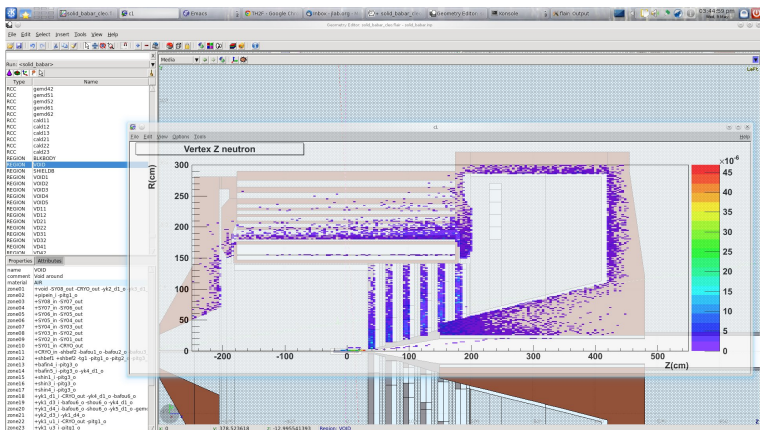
solid_babar_clu | c1 | Emacs | TH2F - Google Chr | Inbox - jlab.org | solid_babar_clu | Geometry Editor | xconsole | flair: output

Geometry Editor: solid_babar_clu.flair - solid_babar.inp

File Edit Select Insert Tools View Help

Run: <solid_babar>

| Type | Name |
|---|---|
| RCC | gemd42 |
| RCC | gemd51 |
| RCC | gemd52 |
| RCC | gemd61 |
| RCC | gemd62 |
| RCC | cald11 |
| RCC | cald12 |
| RCC | cald13 |
| RCC | cald21 |
| RCC | cald22 |
| RCC | cald23 |
| REGION | BLKBODY |
| REGION | VOID |
| REGION | SHIELDB |
| REGION | VOID1 |
| REGION | VOID2 |
| REGION | VOID3 |
| REGION | VOID4 |
| REGION | VOID5 |
| REGION | VD11 |
| REGION | VD12 |
| REGION | VD21 |
| REGION | VD22 |
| REGION | VD31 |
| REGION | VD32 |
| REGION | VD41 |

Properties Attributes

name VOID
comment Void around
material AIR
zone01 +void -SY08_out -CRYO_out -yk2_d1_o
zone02 +prpein_i -pitg1_o
zone03 +SY08_in -SY07_out
zone04 +SY07_in -SY06_out
zone05 +SY06_in -SY05_out
zone06 +SY05_in -SY04_out
zone07 +SY04_in -SY03_out
zone08 +SY03_in -SY02_out
zone09 +SY02_in -SY01_out
zone10 +SY01_in -CRYO_out
zone11 +CRYO_in -shbaf2 -bafou1_o -bafou2_o
zone12 +shbaf1 +shbaf2 -tg1 -pitg1_o -pitg2_o
zone13 +bafin4 -pitg3_o
zone14 +bafin5 -pitg3_o -yk4_d1_o
zone15 +shin1 -pitg3_o
zone16 +shin3 -pitg3_o
zone17 +shin4 -pitg3_o
zone18 +yk1_d1_i -CRYO_out -yk4_d1_o -bafou6_o
zone19 +yk1_d3_i -bafou6_o -shou6_o -yk4_d1_o
zone20 +yk1_d4 -bafou6_o -shou6_o -yk5_d1_o -gem
zone21 +yk2_d3_i -yk1_d4_o
zone22 +yk1_u1_i -CRYO_out -pitg1_o
zone23 +yk1_u3_i -pitg1_o

Media

c1

File Edit View Options Tools

Vertex Z neutron

$\times10^{-6}$

45
40
35
30
25
20
15
10
5
0

R(cm)

300
250
200
150
100
50
0

-200 -100 0 100 200 300 400 500

Z(cm)

y: 378.523618 z: -32.995541393 Region: VOID

03:44:59 pm